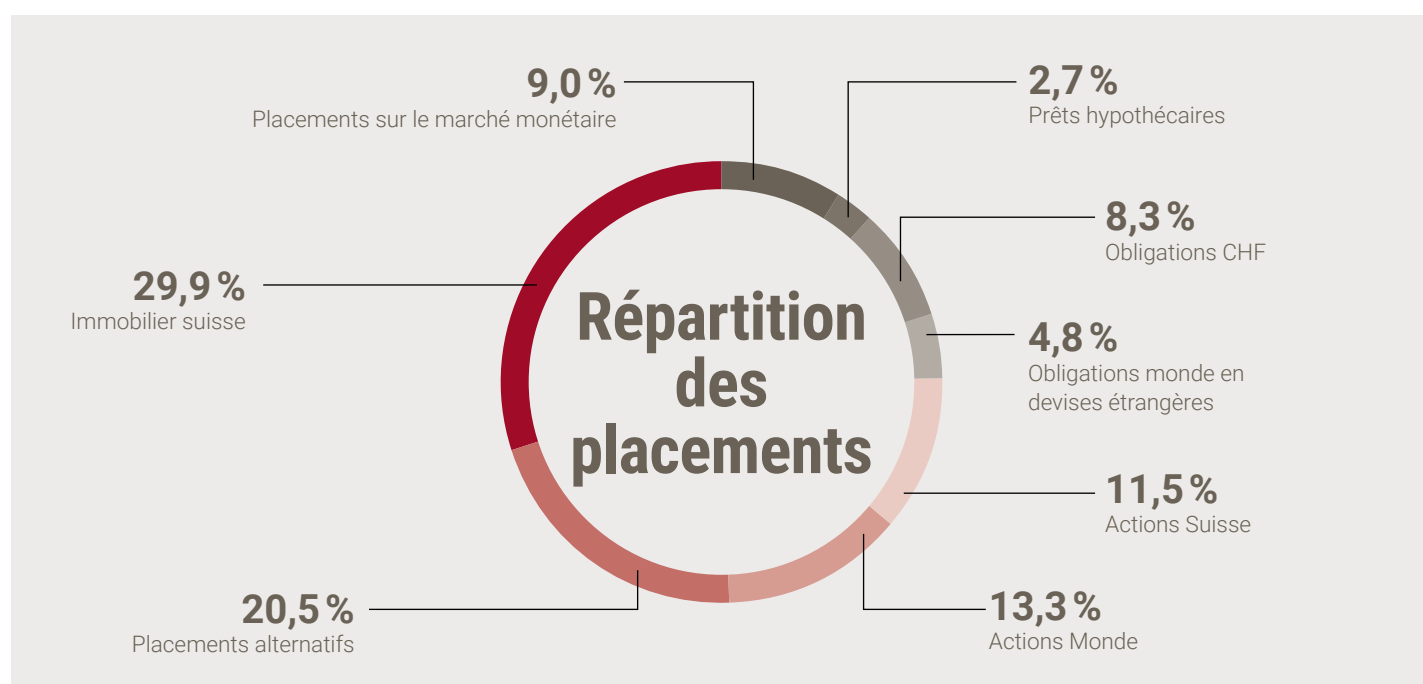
9,0 %
Placements sur le marché monétaire

2,7 %
Prêts hypothécaires

8,3 %
Obligations CHF

29,9 %
Immobilier suisse

Répartition des placements

4,8 %
Obligations monde en devises étrangères

11,5 %
Actions Suisse

20,5 %
Placements alternatifs

13,3 %
Actions Monde